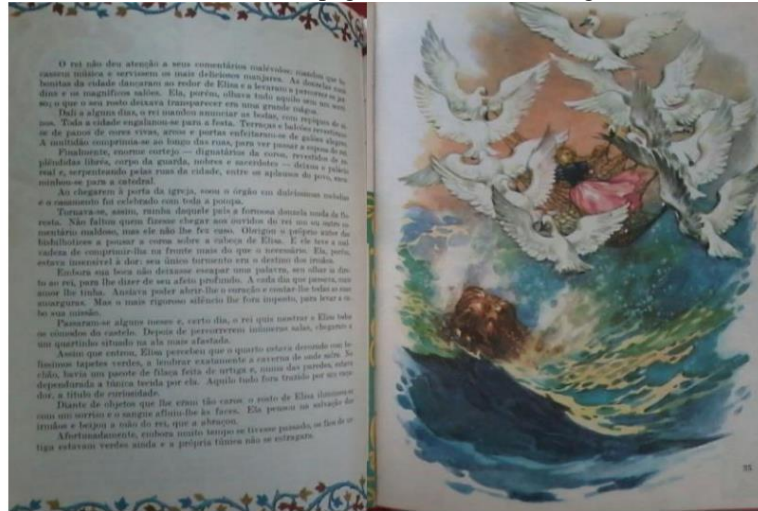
O rei não deu atenção a seus comentários malévolos; mandou que tocassem música e servissem os mais deliciosos manjares. As donzelas mais bonitas da cidade dançaram ao redor de Elisa e levaram-a percorrer jardins e os magníficos salões. Ela, porém, olhava tudo aquilo sem um sorriso; o que o seu rosto deixava transparecer era uma grande mágoa.

Dali a alguns dias, o rei mandou anunciar as bodas, com repiques de sinos. Toda a cidade engalanou-se para a festa. Terraços e balcões revestiram-se de panos de cores vivas, arcos e portas enfeitaram-se de galões alegres. A multidão comprimia-se ao longo das ruas, para ver passar o cortejo.

Finalmente, enorme cortejo — dignitários da corte, revestidos de esplêndidas librés, corpo da guarda, nobres e sacerdotes — deixou o palácio real e, serpenteando pelas ruas da cidade, entre os aplausos do povo, encaminhou-se para a catedral.

Ao chegarem à porta da igreja, soou o órgão em dulcíssimas melodias e o casamento foi celebrado com toda a pompa.

Tornara-se, assim, rainha daquele país a formosa donzela vinda da floresta. Não faltou quem fizesse chegar aos ouvidos do rei um ou outro comentário maldoso, mas ele não lhe fez caso. Obrigou o próprio autor dos bisbilhotices a pousar a coroa sobre a cabeça de Elisa. E ela teve a mal vadeza de comprimi-la na fronte mais do que o necessário. Ela, porém, estava insensível à dor, seu único tormento era o destino dos irmãos.

Embora sua boca não deixasse escapar uma palavra, seu olhar dizia ao rei tudo o que ela queria, pois nada mais para lhe dizer de seu afeto profundo. A cada dia que passava, com amor lhe tinha. Ansiava poder abrir-lhe o coração e contar-lhe todas as suas amarguras. Mas o mais rigoroso silêncio lhe fora imposto, para levar a cabo sua missão.

Passaram-se alguns meses e, certo dia, o rei quis mostrar a Elisa todos os recantos do castelo. Depois de percorrerem inúmeras salas, chegaram a um quartinho situado na ala mais afastada.

Assim que entrou, Elisa percebeu que o quarto estava decorado com luxuosos tapetes verdes, a lembrar exatamente a caverna de onde saíra. Se cabia, havia um pacote de filaça feita de urtiga e, numa das paredes, estava dependurada a túnica tecida por ela. Aquilo tudo fora trazido por um caçador, a título de curiosidade.

Diante de objetos que lhe eram tão caros, o rosto de Elisa iluminou-se com um sorriso e o sangue afluiu-lhe às faces. Ela pensou na salvação dos irmãos e beijou a mão do rei, que a abraçou.

Afortunadamente, embora muito tempo se tivesse passado, as fibras de urtiga estavam verdes ainda e a própria túnica não se estragara.

25